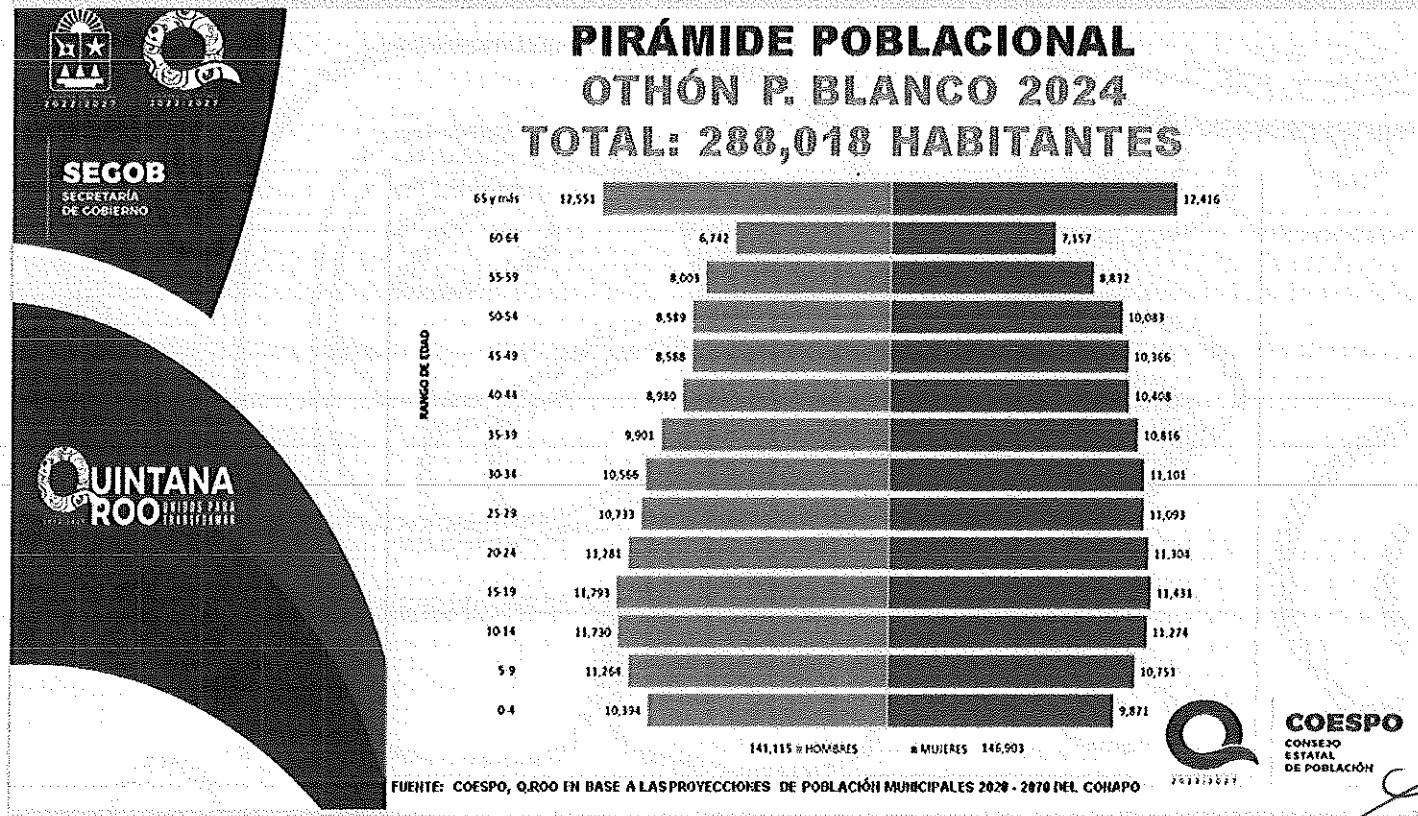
2022-2027 2022-2027

SEGOB
SECRETARÍA DE GOBIERNO

QUINTANA ROO UNIDOS PARA TRANSFORMAR

PIRÁMIDE POBLACIONAL
OTHÓN P. BLANCO 2024
TOTAL: 288,018 HABITANTES

RANGO DE EDAD

| Rango | Hombres | Mujeres |
|---|---|---|
| 65 y más | 12,551 | 12,416 |
| 60-64 | 6,742 | 7,157 |
| 55-59 | 8,003 | 8,832 |
| 50-54 | 8,589 | 10,083 |
| 45-49 | 8,588 | 10,366 |
| 40-44 | 8,980 | 10,408 |
| 35-39 | 9,901 | 10,816 |
| 30-34 | 10,566 | 11,101 |
| 25-29 | 10,733 | 11,093 |
| 20-24 | 11,281 | 11,304 |
| 15-19 | 11,793 | 11,431 |
| 10-14 | 11,730 | 11,274 |
| 5-9 | 11,264 | 10,751 |
| 0-4 | 10,394 | 9,871 |

141,115 ■ HOMBRES ■ MUJERES 146,903

FUENTE: COESPO, Q.ROO EN BASE A LAS PROYECCIONES DE POBLACIÓN MUNICIPALES 2020 - 2070 DEL CONAPO

2022-2027

COESPO
CONSEJO ESTATAL DE POBLACIÓN